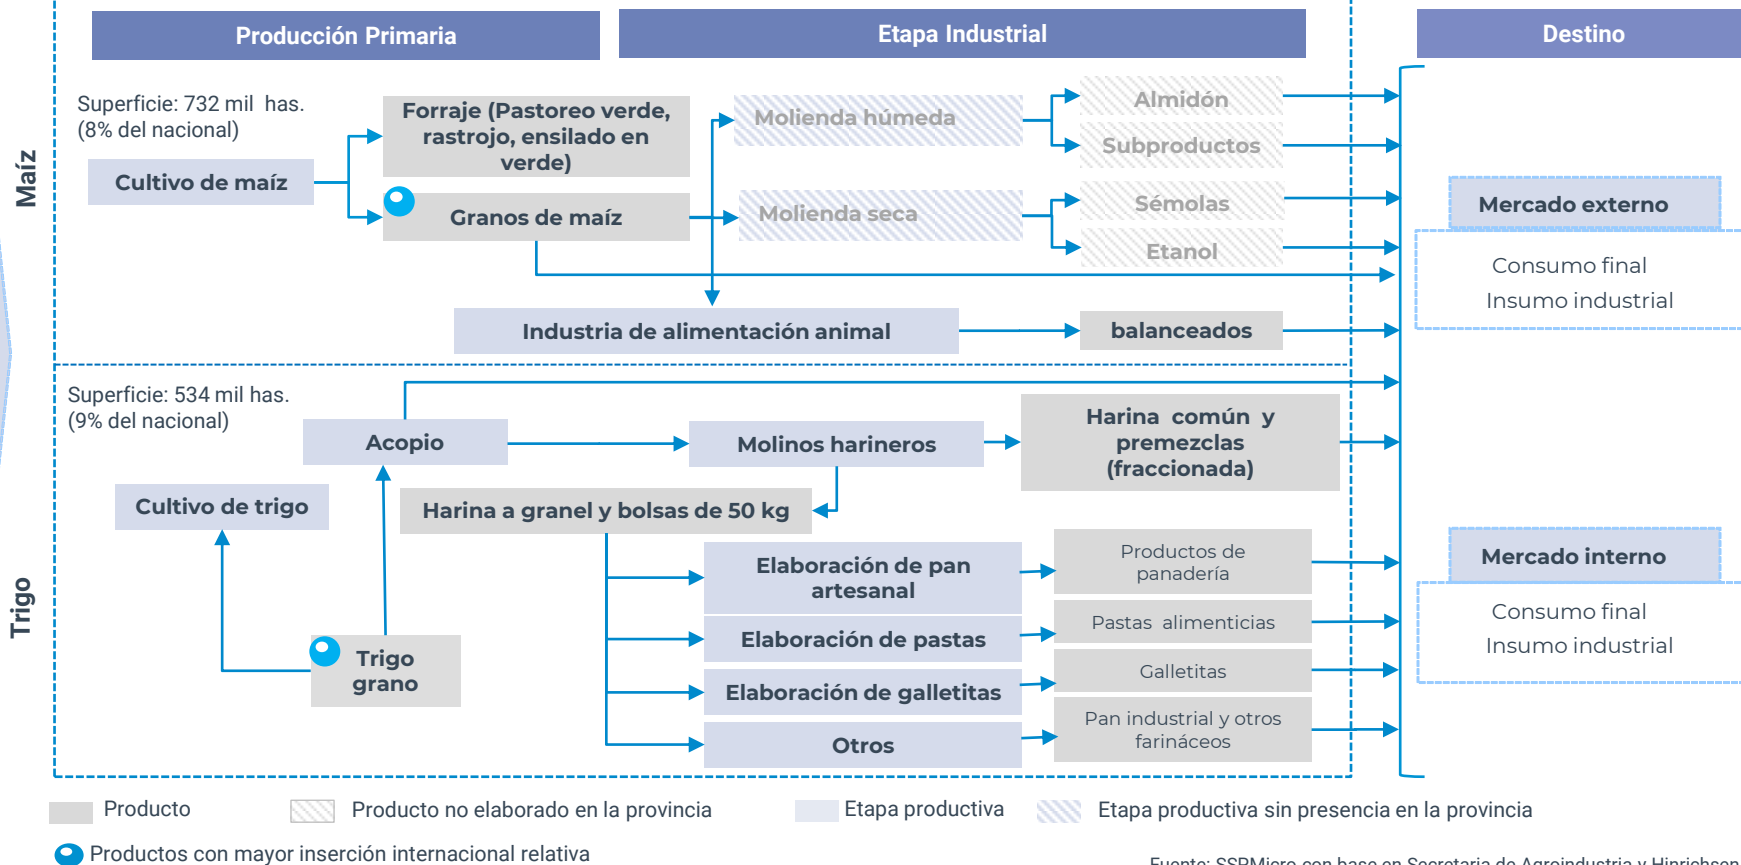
Producción Primaria

Etapa Industrial

Destino

Maíz

Superficie: 732 mil has. (8% del nacional)

Cultivo de maíz

Forraje (Pastoreo verde, rastrojo, ensilado en verde)

Granos de maíz

Molienda húmeda

Molienda seca

Almidón

Subproductos

Sémolas

Etanol

Industria de alimentación animal

balanceados

Mercado externo

Consumo final
Insumo industrial

Trigo

Superficie: 534 mil has. (9% del nacional)

Acopio

Molinos harineros

Harina común y premezclas (fraccionada)

Cultivo de trigo

Harina a granel y bolsas de 50 kg

Elaboración de pan artesanal

Elaboración de pastas

Elaboración de galletitas

Otros

Productos de panadería

Pastas alimenticias

Galletitas

Pan industrial y otros farináceos

Trigo grano

Mercado interno

Consumo final
Insumo industrial

Producto
Producto no elaborado en la provincia
Etapa productiva
Etapa productiva sin presencia en la provincia
Productos con mayor inserción internacional relativa

Fuente: SSPMicro con base en Secretaria de Agroindustria y Hinrichsen